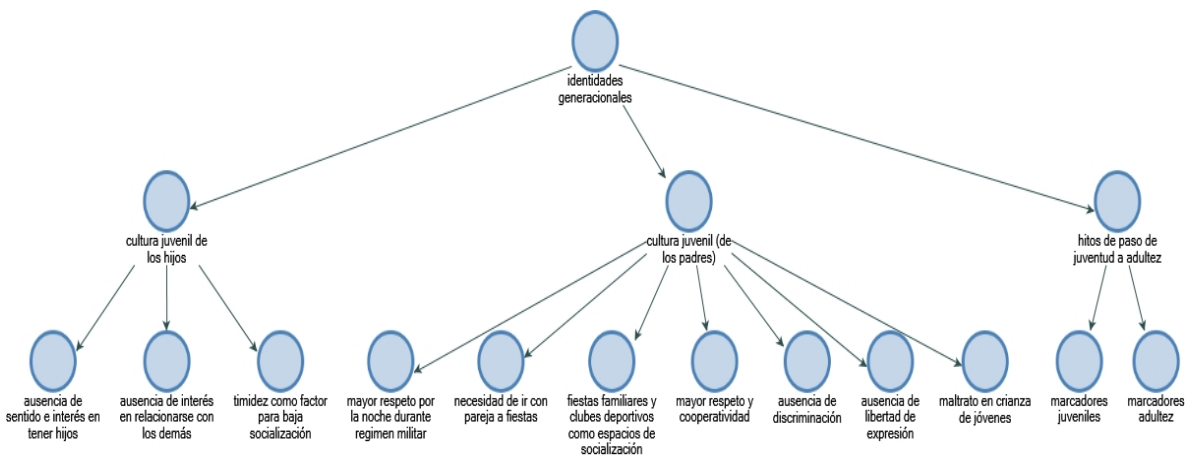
identidades generacionales

cultura juvenil de los hijos

cultura juvenil (de los padres)

hitos de paso de juventud a adultez

ausencia de sentido e interés en tener hijos

ausencia de interés en relacionarse con los demás

timidez como factor para baja socialización

mayor respeto por la noche durante regimen militar

necesidad de ir con pareja a fiestas

fiestas familiares y clubes deportivos como espacios de socialización

mayor respeto y cooperatividad

ausencia de discriminación

ausencia de libertad de expresión

maltrato en crianza de jóvenes

marcadores juveniles

marcadores adultez